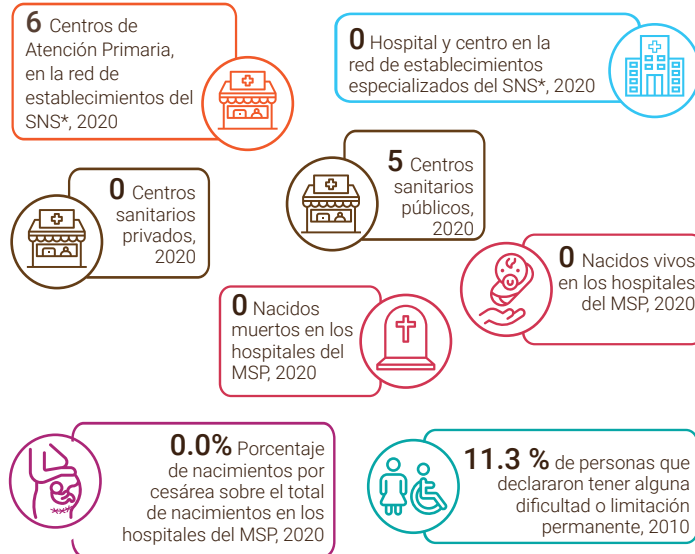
6 Centros de Atención Primaria, en la red de establecimientos del SNS*, 2020

0 Hospital y centro en la red de establecimientos especializados del SNS*, 2020

0 Centros sanitarios privados, 2020

5 Centros sanitarios públicos, 2020

0 Nacidos vivos en los hospitales del MSP, 2020

0 Nacidos muertos en los hospitales del MSP, 2020

0.0% Porcentaje de nacimientos por cesárea sobre el total de nacimientos en los hospitales del MSP, 2020

11.3 % de personas que declararon tener alguna dificultad o limitación permanente, 2010